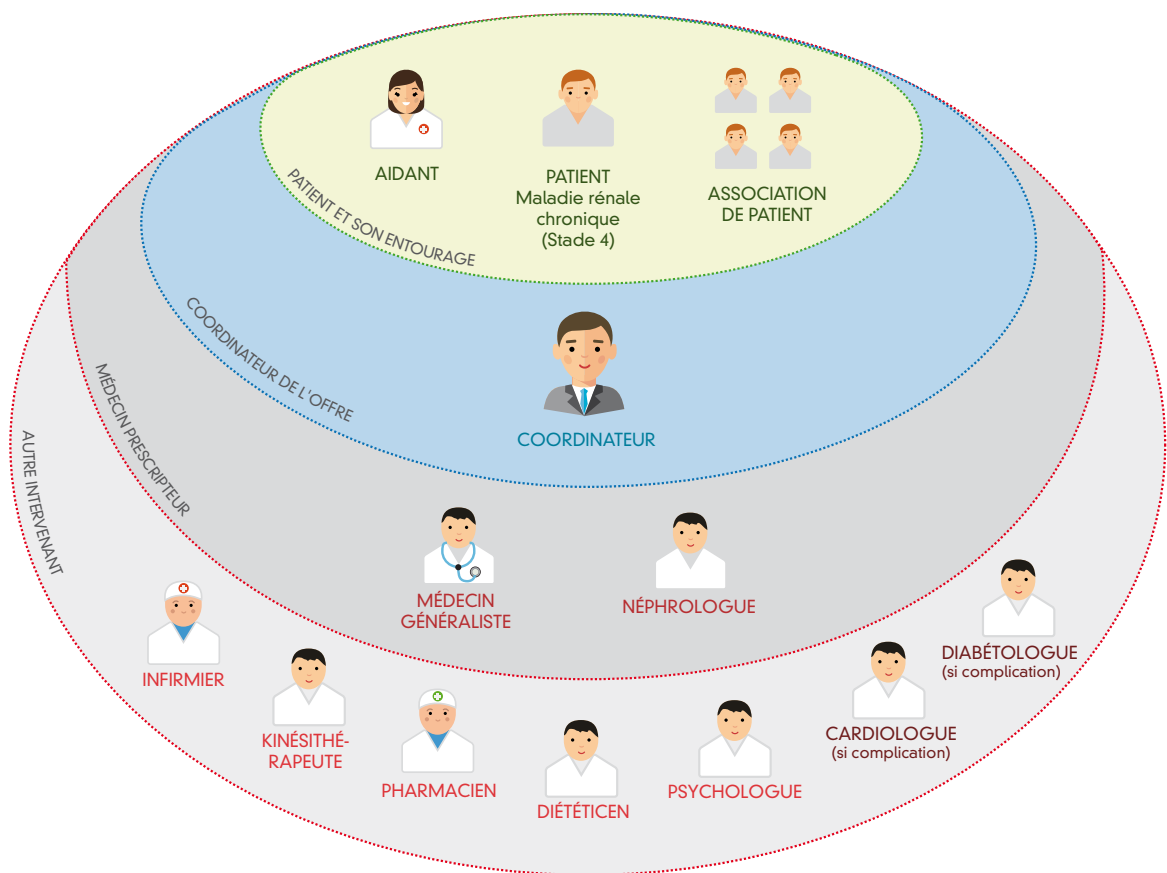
AIDANT

PATIENT
Maladie rénale chronique
(Stade 4)

ASSOCIATION DE PATIENT

PATIENT ET SON ENTOURAGE

COORDINATEUR DE L'OFFRE

COORDINATEUR

MÉDECIN PRESCRIPTEUR

MÉDECIN GÉNÉRALISTE

NÉPHROLOGUE

AUTRE INTERVENANT

INFIRMIER

KINÉSITHÉRAPEUTE

PHARMACIEN

DIÉTÉTICEN

PSYCHOLOGUE

CARDIOLOGUE
(si complication)

DIABÉTOLOGUE
(si complication)